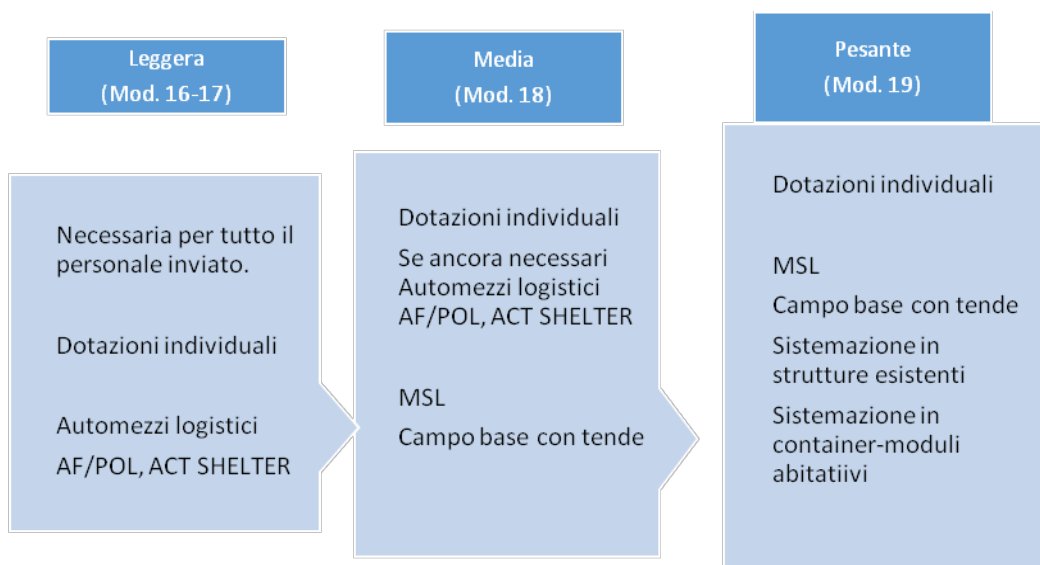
Leggera
(Mod. 16-17)

Necessaria per tutto il personale inviato.

Dotazioni individuali

Automezzi logistici
AF/POL, ACT SHELTER

Media
(Mod. 18)

Dotazioni individuali

Se ancora necessari
Automezzi logistici
AF/POL, ACT SHELTER

MSL

Campo base con tende

Pesante
(Mod. 19)

Dotazioni individuali

MSL

Campo base con tende

Sistemazione in strutture esistenti

Sistemazione in container-moduli abitatiivi